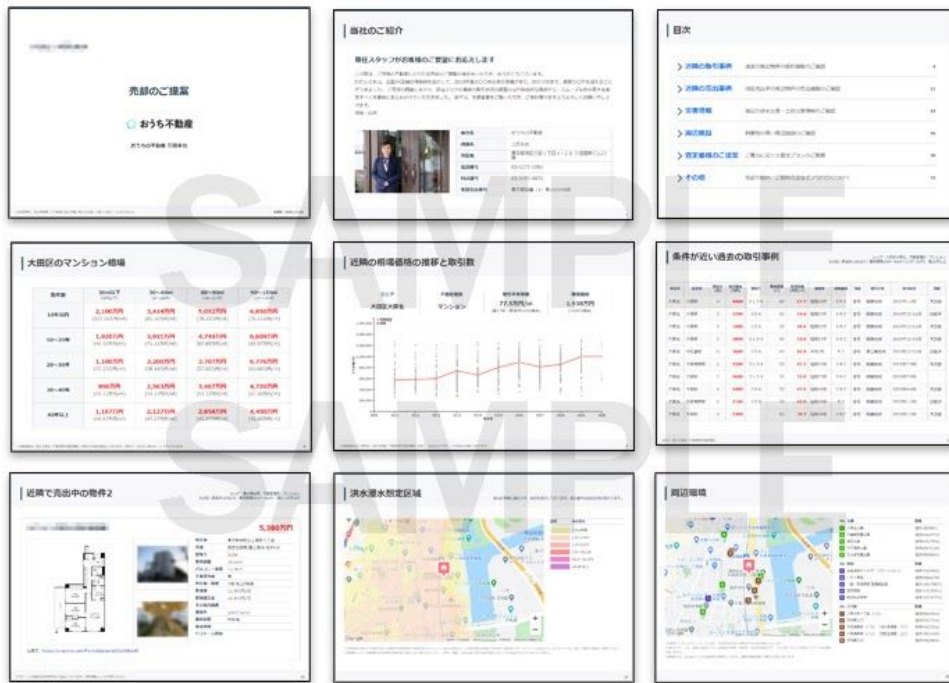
売却のご提案

おうち不動産

当社のご紹介

専任スタッフがお客様のご要望にお応えします

目次

> 近隣の売り事例

> 近隣の売出事例

> 災害情報

> 周辺施設

> 査定価格のご提案

> その他

大田区のマンション相場

| 築年数 | 30m2以下 | 30~60m2 | 60~90m2 | 90~150m2 |
|---|---|---|---|---|
| 10年以内 | 2,100万円 | 3,414万円 | 5,032万円 | 6,930万円 |
| 10~20年 | 1,026万円 | 3,017万円 | 4,749万円 | 6,097万円 |
| 20~30年 | 1,100万円 | 2,205万円 | 2,707万円 | 4,776万円 |
| 30~40年 | 800万円 | 2,563万円 | 3,467万円 | 4,730万円 |
| 40年以上 | 1,167万円 | 2,127万円 | 2,858万円 | 4,400万円 |

近隣の相場価格の推移と取引数

エリア 大田区大森北

不動産種別 マンション

相場価格 77.5万円/m2

取引件数 3,338件

条件が近い過去の取引事例

近隣で売出中の物件2

5,380万円

洪水浸水想定区域

周辺環境

SAMPLE

SAMPLE